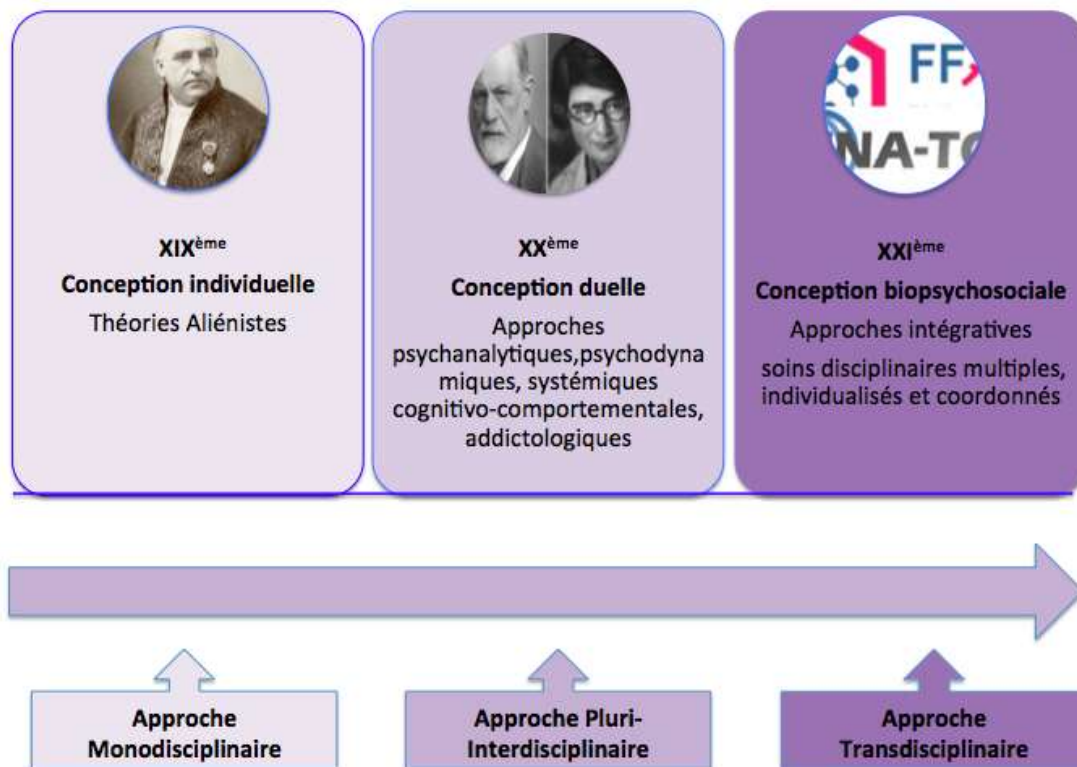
XIX$^{ème}$
Conception individuelle
Théories Aliénistes

XX$^{ème}$
Conception duelle
Approches psychanalytiques,psychodynamiques, systémiques cognitivo-comportementales, addictologiques

FF
NA-T
XXI$^{ème}$
Conception biopsychosociale
Approches intégratives
soins disciplinaires multiples, individualisés et coordonnés

Approche Monodisciplinaire

Approche Pluri-Interdisciplinaire

Approche Transdisciplinaire